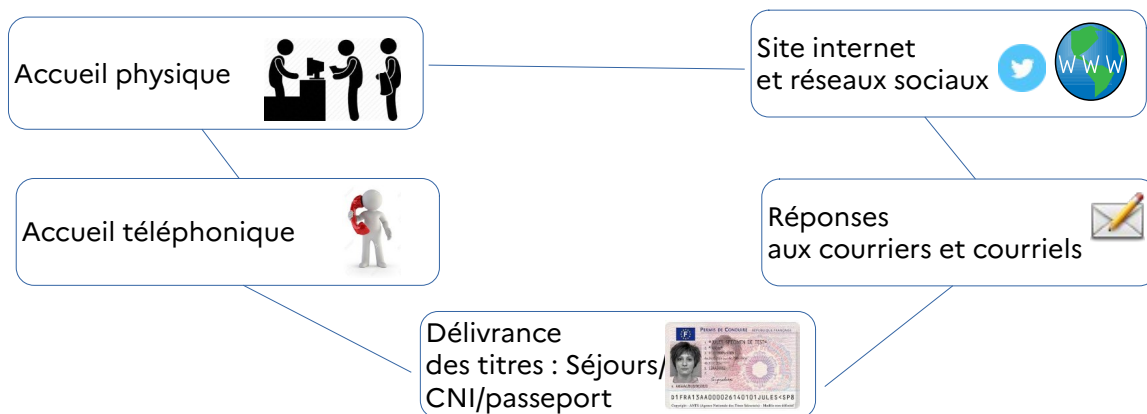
Accueil physique

Site internet et réseaux sociaux

W W W

Accueil téléphonique

Réponses aux courriers et courriels

Délivrance des titres : Séjours/ CNI/passeport

PERMIS DE CONDUIRE

F

D1FRA13AA000026140101JULES<SP8